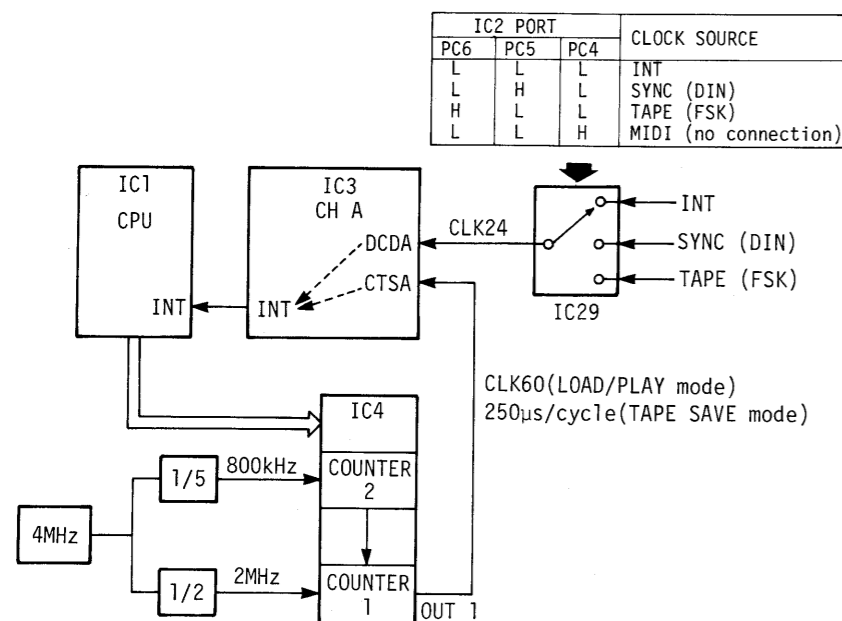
| IC2 PORT | | | CLOCK SOURCE |
|---|---|---|---|
| PC6 | PC5 | PC4 | |
| L | L | L | INT |
| L | H | L | SYNC (DIN) |
| H | L | L | TAPE (FSK) |
| L | L | H | MIDI (no connection) |

IC1
CPU
INT

IC3
CH A
DCDA
CTSA
INT

CLK24

INT
SYNC (DIN)
TAPE (FSK)
IC29

CLK60(LOAD/PLAY mode)
250μs/cycle(TAPE SAVE mode)

IC4
COUNTER 2
COUNTER 1
OUT 1

1/5
800kHz
4MHz
1/2
2MHz